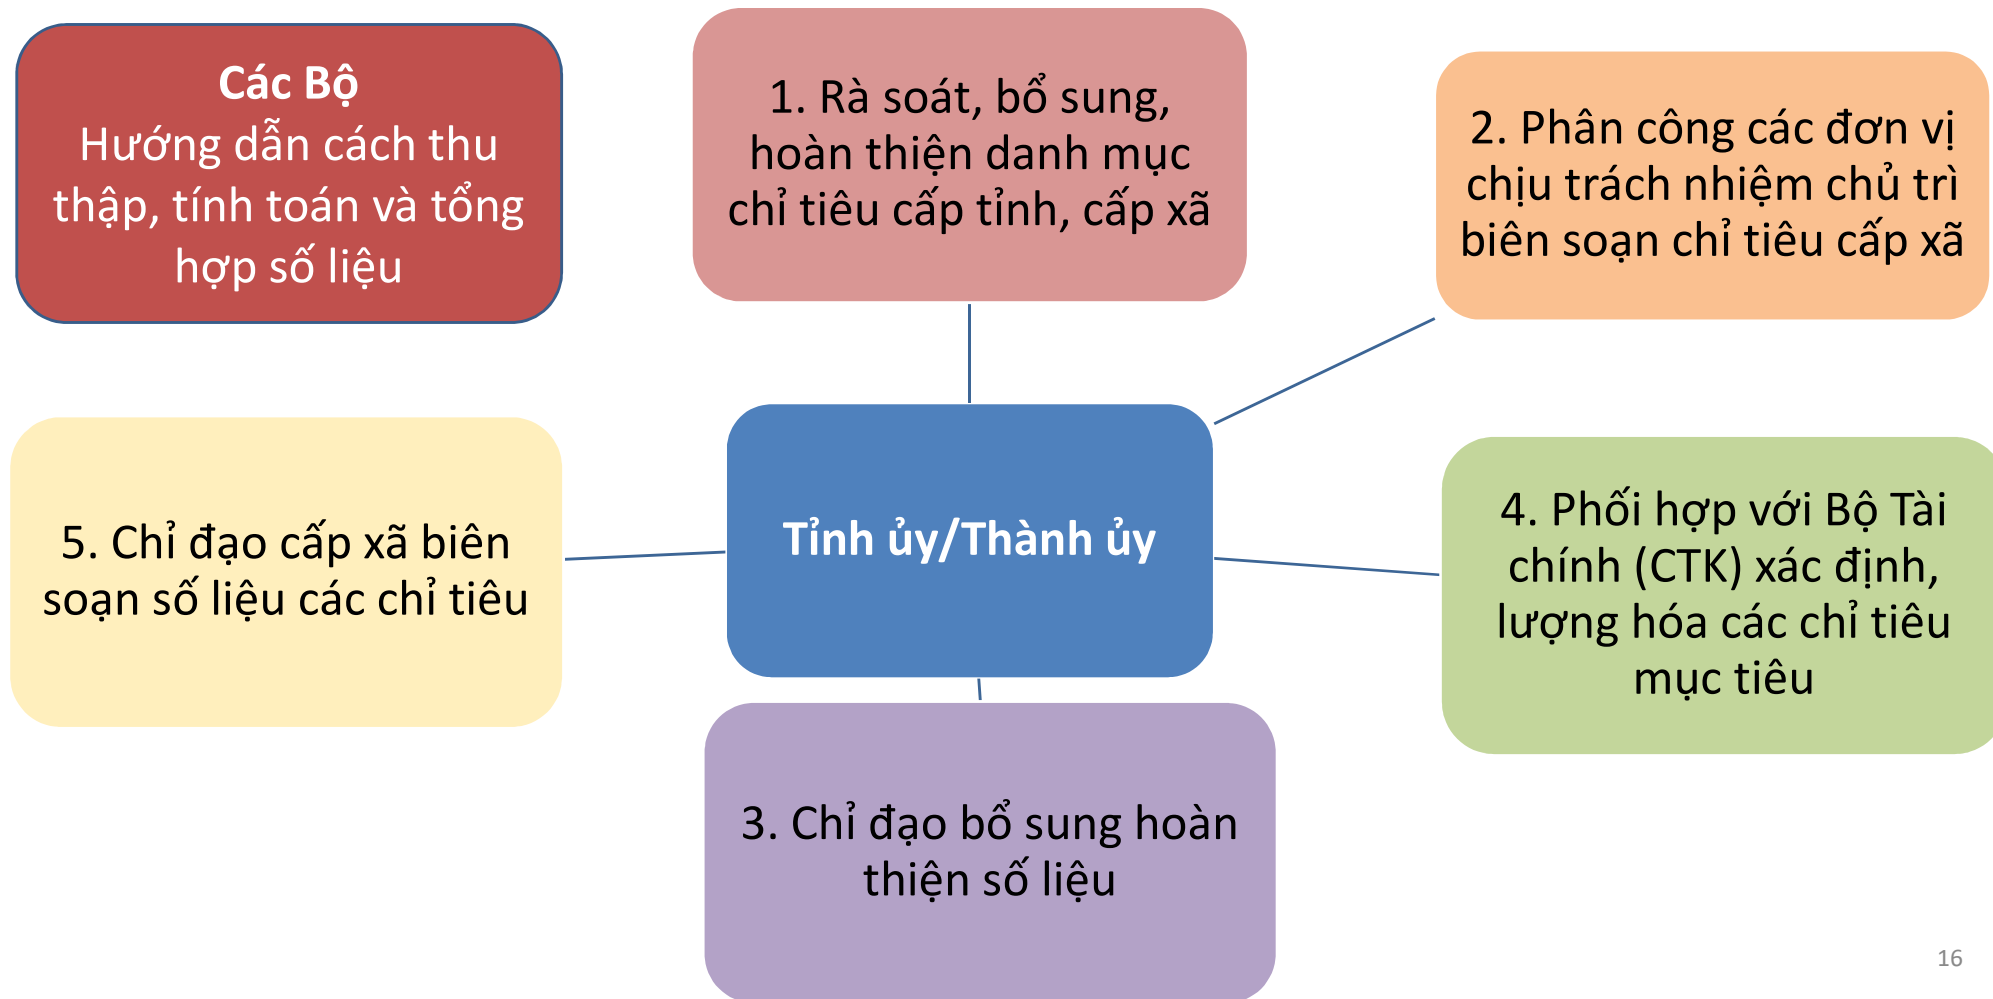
Các Bộ
Hướng dẫn cách thu thập, tính toán và tổng hợp số liệu

1. Rà soát, bổ sung, hoàn thiện danh mục chỉ tiêu cấp tỉnh, cấp xã

2. Phân công các đơn vị chịu trách nhiệm chủ trì biên soạn chỉ tiêu cấp xã

5. Chỉ đạo cấp xã biên soạn số liệu các chỉ tiêu

Tỉnh ủy/Thành ủy

4. Phối hợp với Bộ Tài chính (CTK) xác định, lượng hóa các chỉ tiêu mục tiêu

3. Chỉ đạo bổ sung hoàn thiện số liệu

16